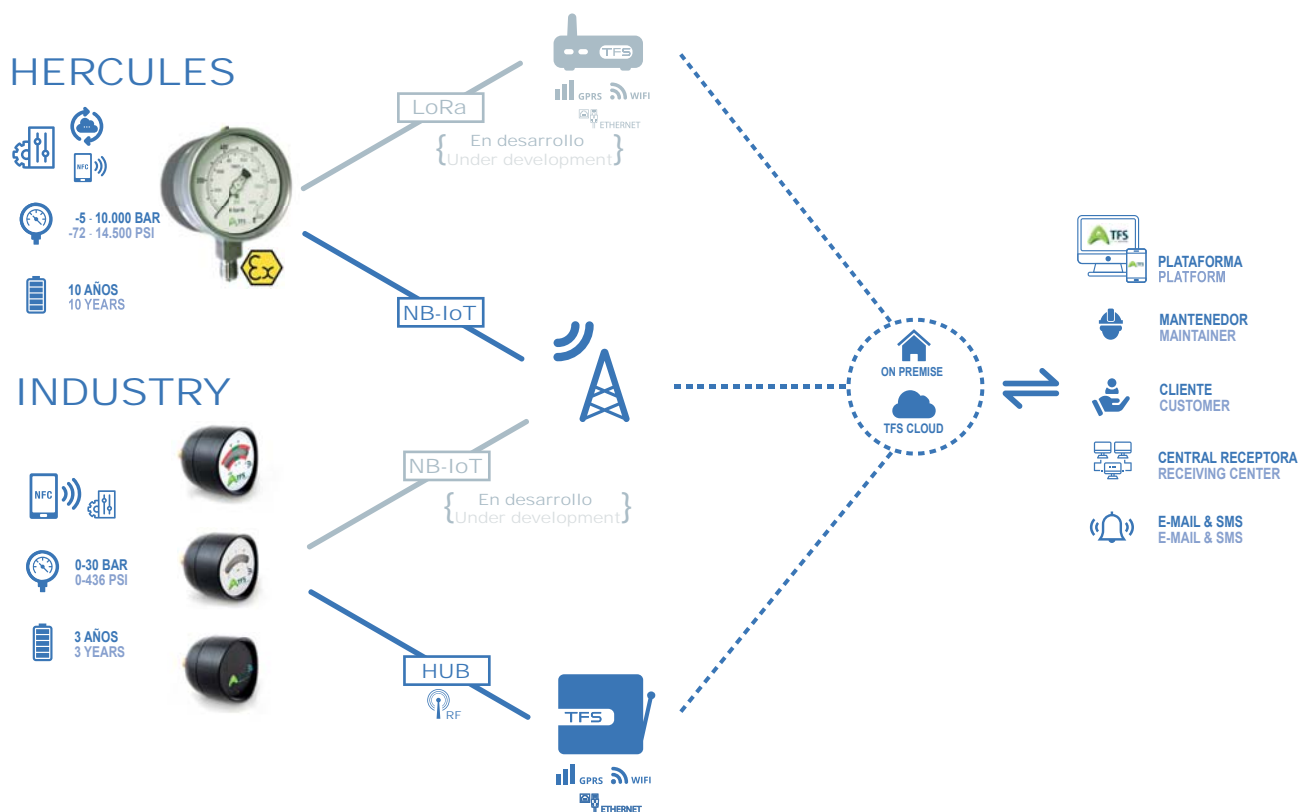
HERCULES

NFC

-5 - 10.000 BAR
-72 - 14.500 PSI

10 AÑOS
10 YEARS

INDUSTRY

NFC

0-30 BAR
0-436 PSI

3 AÑOS
3 YEARS

TFS

GPRS WIFI
ETHERNET

LoRa

En desarrollo
Under development

NB-IoT

NB-IoT

En desarrollo
Under development

HUB

RF

TFS

GPRS WIFI
ETHERNET

ON PREMISE

TFS CLOUD

TFS

PLATAFORMA
PLATFORM

MANTENEDOR
MAINTAINER

CLIENTE
CUSTOMER

CENTRAL RECEPTORA
RECEIVING CENTER

E-MAIL & SMS
E-MAIL & SMS